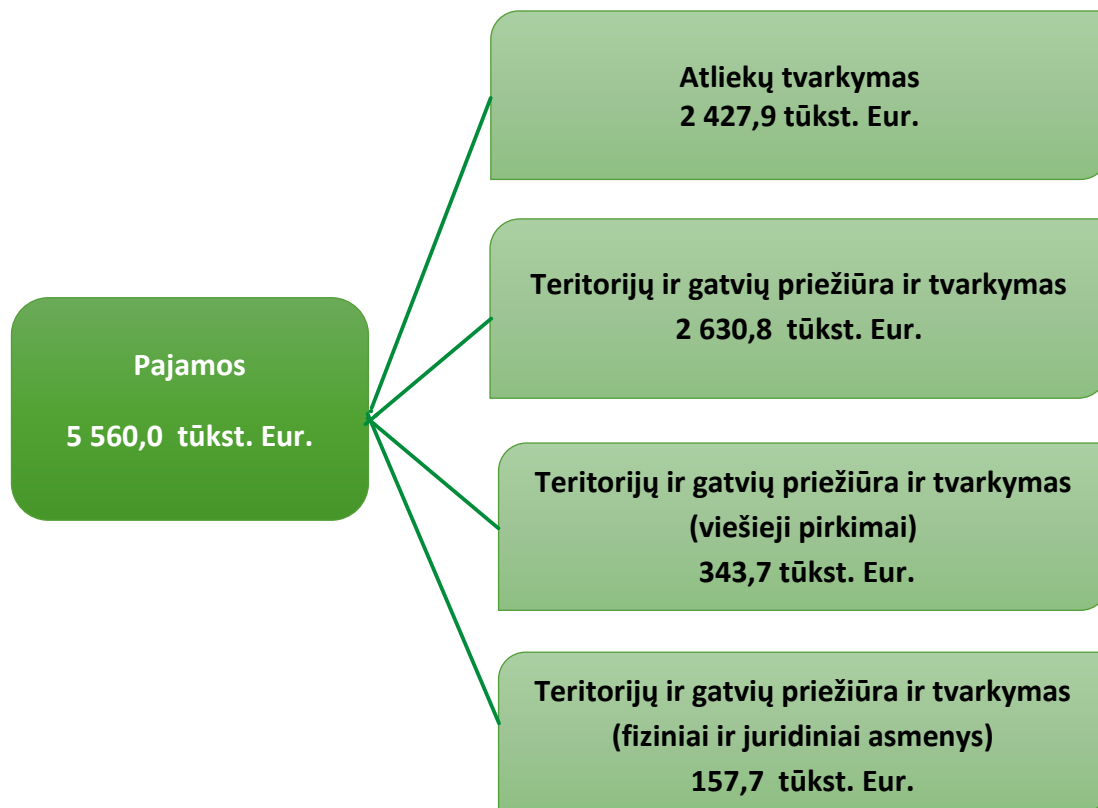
Pajamos

5 560,0 tūkst. Eur.

Atliekų tvarkymas
2 427,9 tūkst. Eur.

Teritorijų ir gatvių priežiūra ir tvarkymas
2 630,8 tūkst. Eur.

Teritorijų ir gatvių priežiūra ir tvarkymas
(viešieji pirkimai)
343,7 tūkst. Eur.

Teritorijų ir gatvių priežiūra ir tvarkymas
(fiziniai ir juridiniai asmenys)
157,7 tūkst. Eur.